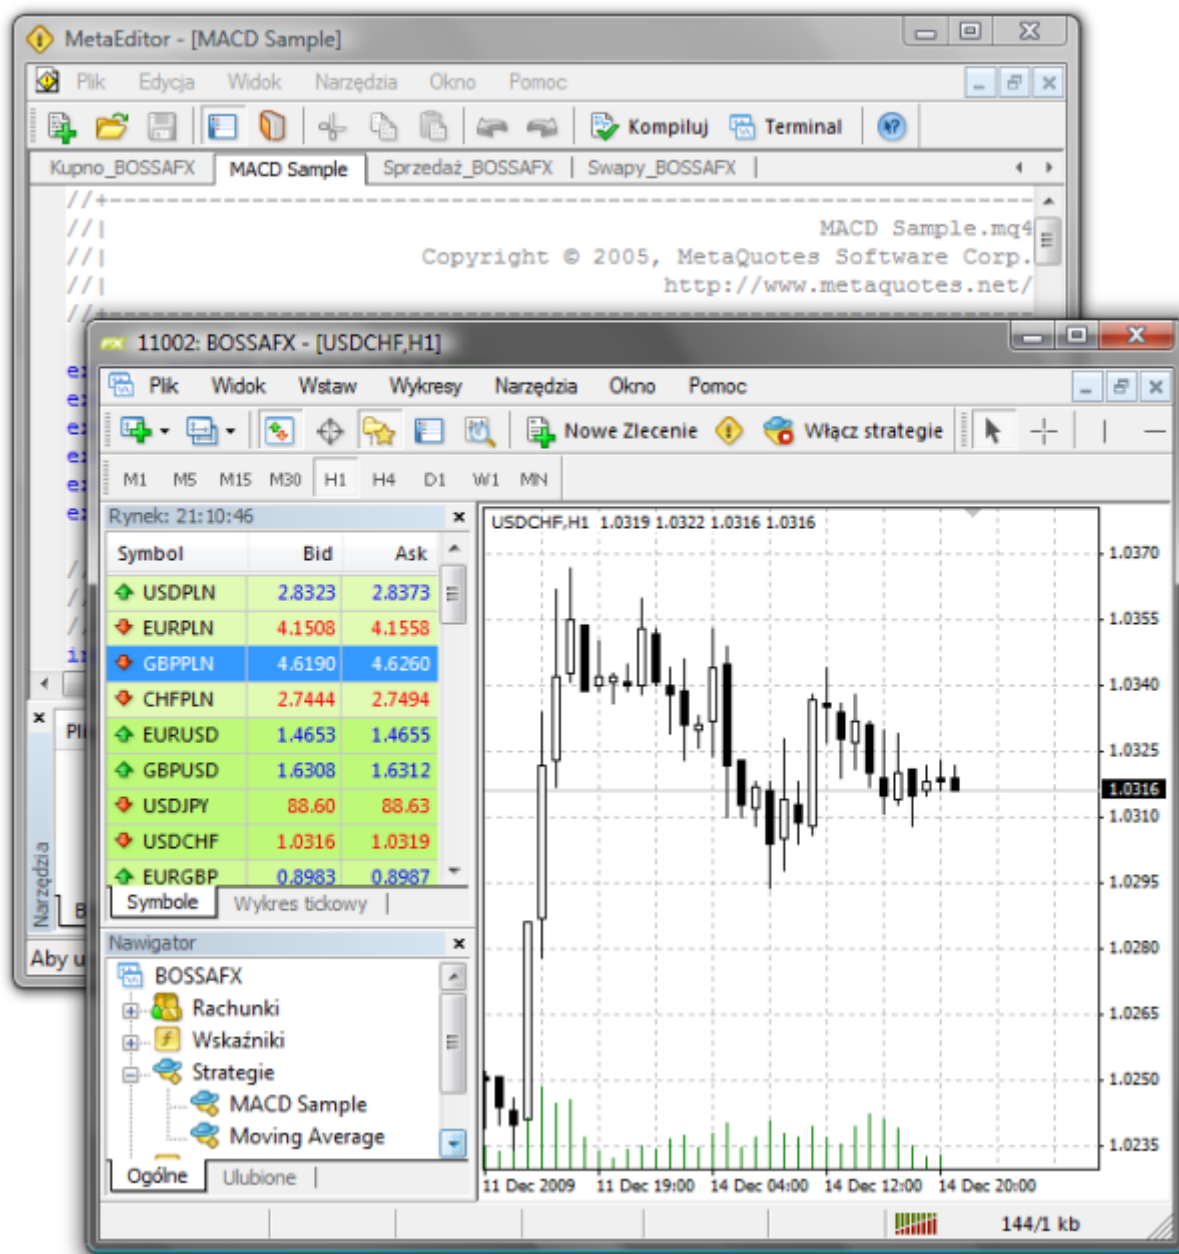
MetaEditor - [MACD Sample]

Plik Edycja Widok Narzędzia Okno Pomoc

Kompiluj Terminal

Kupno_BOSSAFX | MACD Sample | Sprzedaż_BOSSAFX | Swapy_BOSSAFX

//+------------------------------------------------------------------
//| MACD Sample.mq4
//| Copyright © 2005, MetaQuotes Software Corp.
//| http://www.metaquotes.net/
//+

Narzędzia

Aby u

11002: BOSSAFX - [USDCHF,H1]

Plik Widok Wstaw Wykresy Narzędzia Okno Pomoc

Nowe Zlecenie Włącz strategie

M1 M5 M15 M30 H1 H4 D1 W1 MN

Rynek: 21:10:46

| Symbol | Bid | Ask |
|---|---|---|
| USDPLN | 2.8323 | 2.8373 |
| EURPLN | 4.1508 | 4.1558 |
| GBPPLN | 4.6190 | 4.6260 |
| CHFPLN | 2.7444 | 2.7494 |
| EURUSD | 1.4653 | 1.4655 |
| GBPUSD | 1.6308 | 1.6312 |
| USDJPY | 88.60 | 88.63 |
| USDCHF | 1.0316 | 1.0319 |
| EURGBP | 0.8983 | 0.8987 |

Symbole | Wykres tickowy

Nawigator
BOSSAFX
Rachunki
Wskaźniki
Strategie
MACD Sample
Moving Average

Ogólne | Ulubione

USDCHF,H1 1.0319 1.0322 1.0316 1.0316

1.0370
1.0355
1.0340
1.0325
1.0316
1.0310
1.0295
1.0280
1.0265
1.0250
1.0235

11 Dec 2009 11 Dec 19:00 14 Dec 04:00 14 Dec 12:00 14 Dec 20:00

144/1 kb